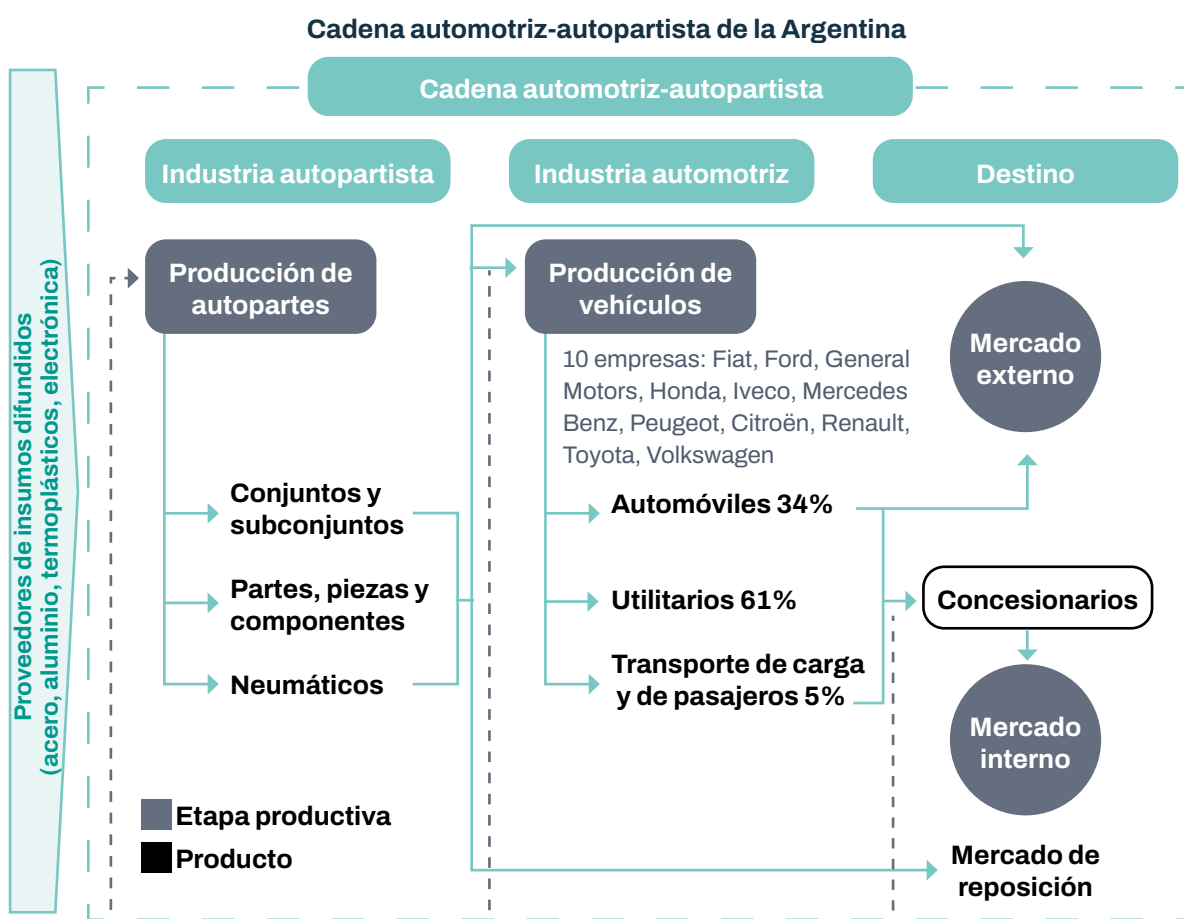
Cadena automotriz-autopartista de la Argentina

Proveedores de insumos difundidos (acero, aluminio, termoplásticos, electrónica)

Cadena automotriz-autopartista

Industria autopartista

Industria automotriz

Destino

Producción de autopartes

Producción de vehículos

10 empresas: Fiat, Ford, General Motors, Honda, Iveco, Mercedes Benz, Peugeot, Citroën, Renault, Toyota, Volkswagen

Mercado externo

Conjuntos y subconjuntos

Partes, piezas y componentes

Neumáticos

Automóviles 34%

Utilitarios 61%

Transporte de carga y de pasajeros 5%

Concesionarios

Mercado interno

Etapa productiva

Producto

Mercado de reposición